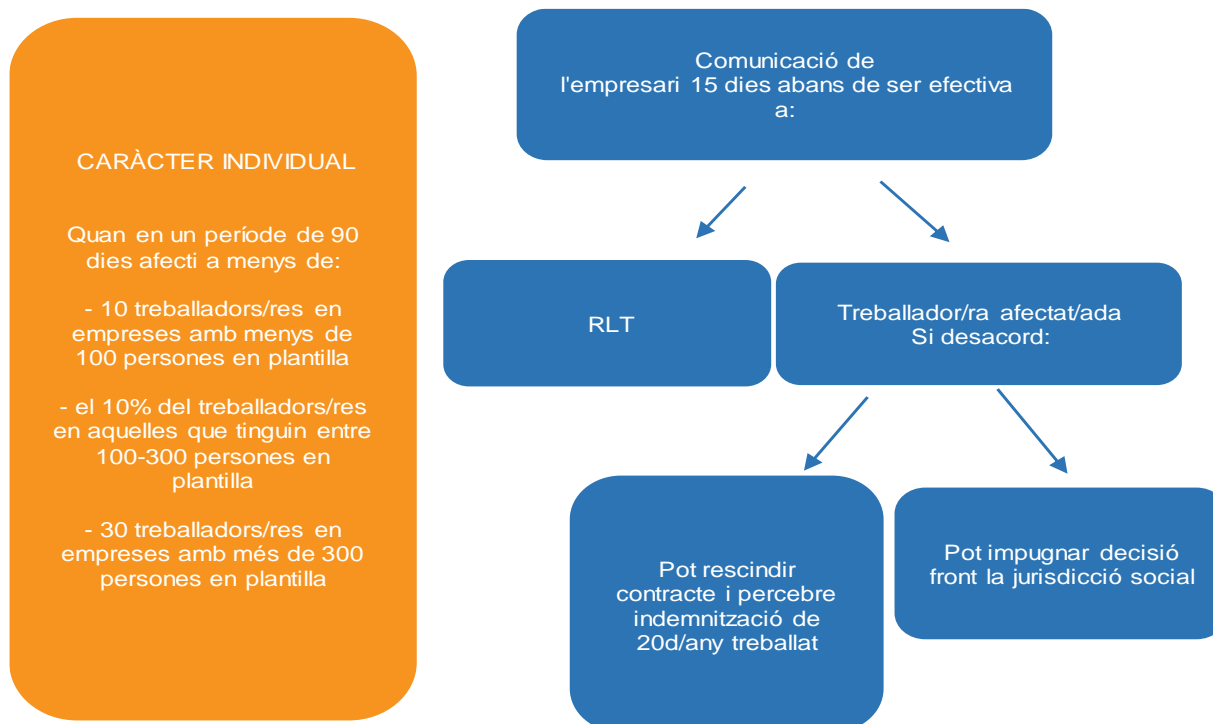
CARÀCTER INDIVIDUAL

Quan en un període de 90 dies afecti a menys de:

- 10 treballadors/res en empreses amb menys de 100 persones en plantilla

- el 10% del treballadors/res en aquelles que tinguin entre 100-300 persones en plantilla

- 30 treballadors/res en empreses amb més de 300 persones en plantilla

Comunicació de l'empresari 15 dies abans de ser efectiva a:

RLT

Treballador/ra afectat/ada Si desacord:

Pot rescindir contracte i percebre indemnització de 20d/any treballat

Pot impugnar decisió front la jurisdicció social